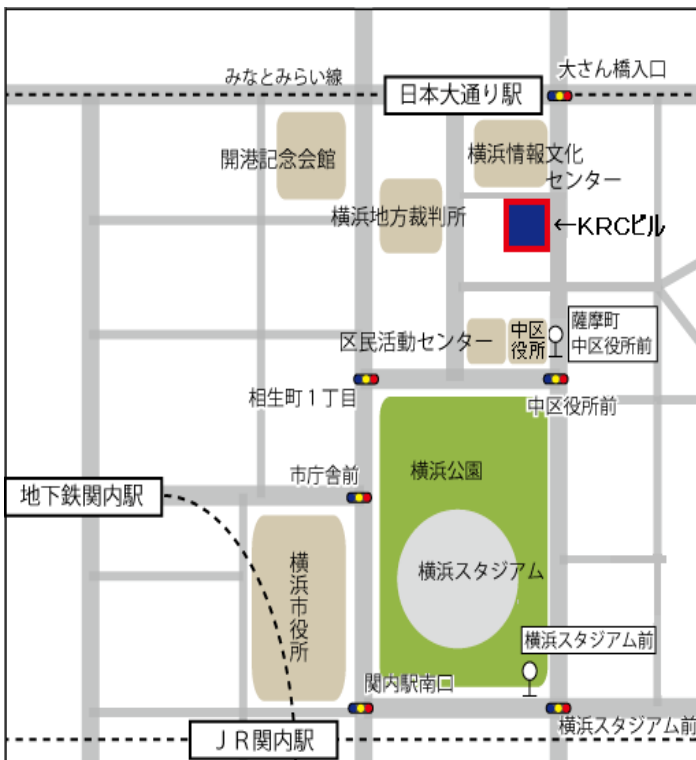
みなとみらい線
日本大通り駅
大さん橋入口
開港記念会館
横浜情報文化センター
横浜地方裁判所
←KRCビル
区民活動センター
中区役所
薩摩町
中区役所前
相生町1丁目
中区役所前
横浜公園
市庁舎前
地下鉄関内駅
横浜市役所
横浜スタジアム
横浜スタジアム前
関内駅南口
横浜スタジアム前
JR関内駅